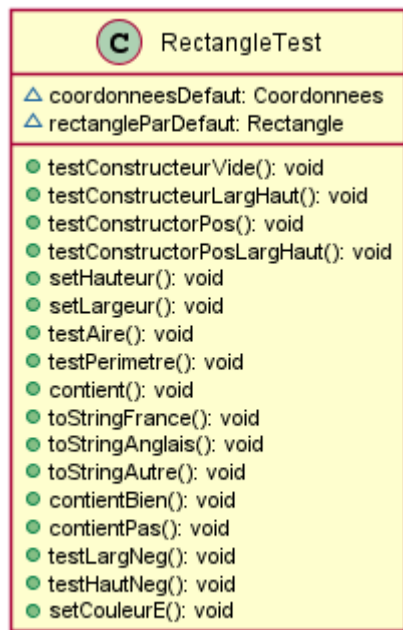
C RectangleTest

coordonneesDefaut: Coordonnees
rectangleParDefaut: Rectangle

testConstructeurVide(): void
testConstructeurLargHaut(): void
testConstructorPos(): void
testConstructorPosLargHaut(): void
setHauteur(): void
setLargeur(): void
testAire(): void
testPerimetre(): void
contient(): void
toStringFrance(): void
toStringAnglais(): void
toStringAutre(): void
contientBien(): void
contientPas(): void
testLargNeg(): void
testHautNeg(): void
setCouleurE(): void